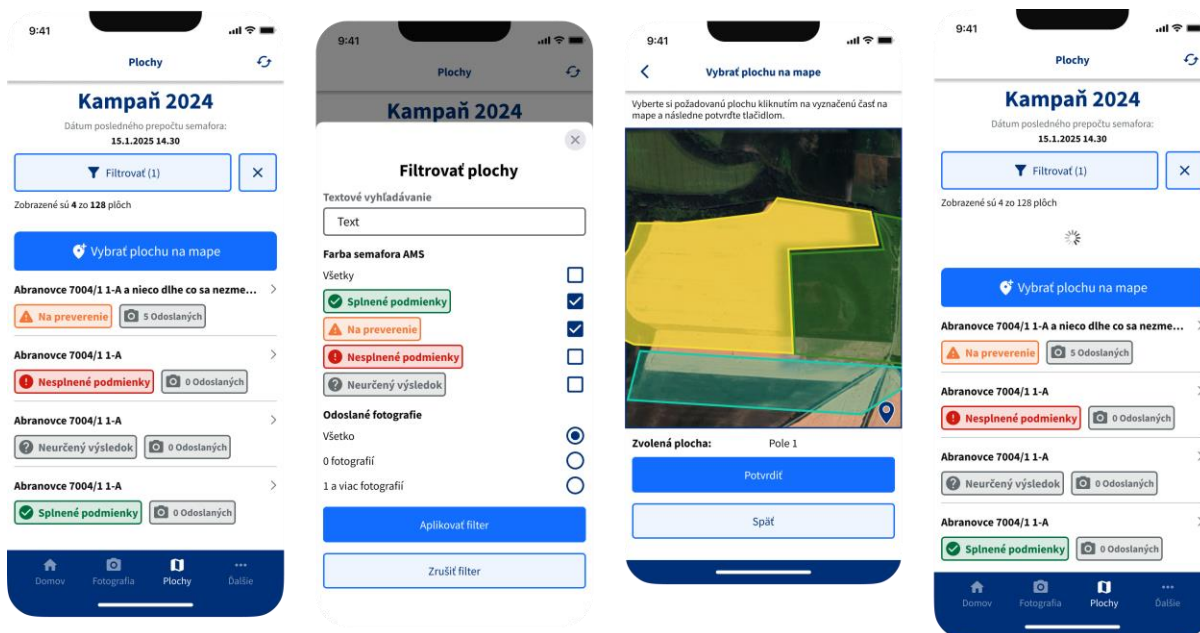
9:41

Plochy

Kampaň 2024

Dátum posledného prepočtu semafora:
15.1.2025 14.30

Filtrovať (1)

Zobrazené sú 4 zo 128 plôch

Vybrať plochu na mape

Abranovce 7004/1 1-A a nieco dlhe co sa nezme...

Na preverenie

5 Odoslaných

Abranovce 7004/1 1-A

Nesplnené podmienky

0 Odoslaných

Abranovce 7004/1 1-A

Neurčený výsledok

0 Odoslaných

Abranovce 7004/1 1-A

Splnené podmienky

0 Odoslaných

Domov
Fotografia
Plochy
Ďalšie

9:41

Plochy

Kampaň 2024

Filtrovať plochy

Textové vyhľadávanie

Text

Farba semafora AMS

Všetky

Splnené podmienky

Na preverenie

Nesplnené podmienky

Neurčený výsledok

Odoslané fotografie

Všetko

0 fotografií

1 a viac fotografií

Aplikovať filter

Zrušiť filter

9:41

Vybrať plochu na mape

Vyberte si požadovanú plochu kliknutím na vyznačenú časť na mape a následne potvrďte tlačidlom.

Zvolená plocha: Pole 1

Potvrdiť

Späť

9:41

Plochy

Kampaň 2024

Dátum posledného prepočtu semafora:
15.1.2025 14.30

Filtrovať (1)

Zobrazené sú 4 zo 128 plôch

Vybrať plochu na mape

Abranovce 7004/1 1-A a nieco dlhe co sa nezme...

Na preverenie

5 Odoslaných

Abranovce 7004/1 1-A

Nesplnené podmienky

0 Odoslaných

Abranovce 7004/1 1-A

Neurčený výsledok

0 Odoslaných

Abranovce 7004/1 1-A

Splnené podmienky

0 Odoslaných

Domov
Fotografia
Plochy
Ďalšie